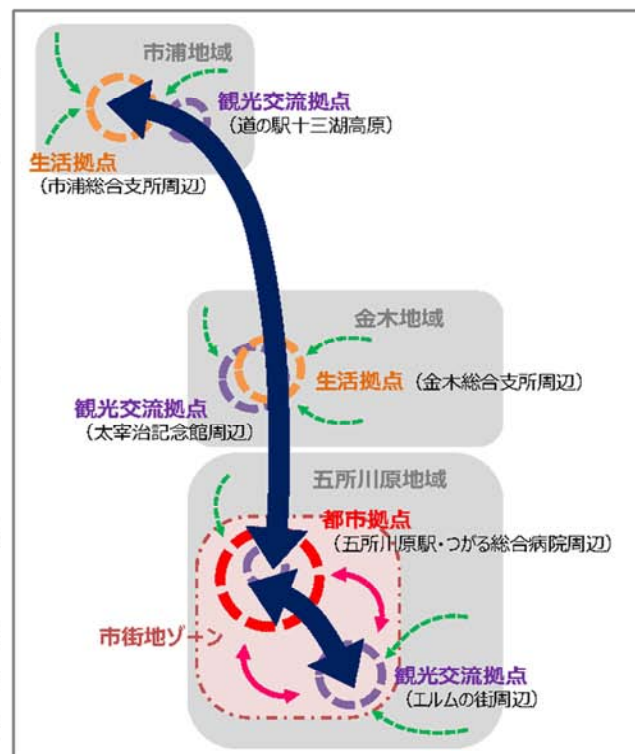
市浦地域

観光交流拠点
（道の駅十三湖高原）

生活拠点
（市浦総合支所周辺）

金木地域

生活拠点（金木総合支所周辺）

観光交流拠点
（太宰治記念館周辺）

五所川原地域

都市拠点
（五所川原駅・つがる総合病院周辺）

市街地ゾーン

観光交流拠点
（エルムの街周辺）